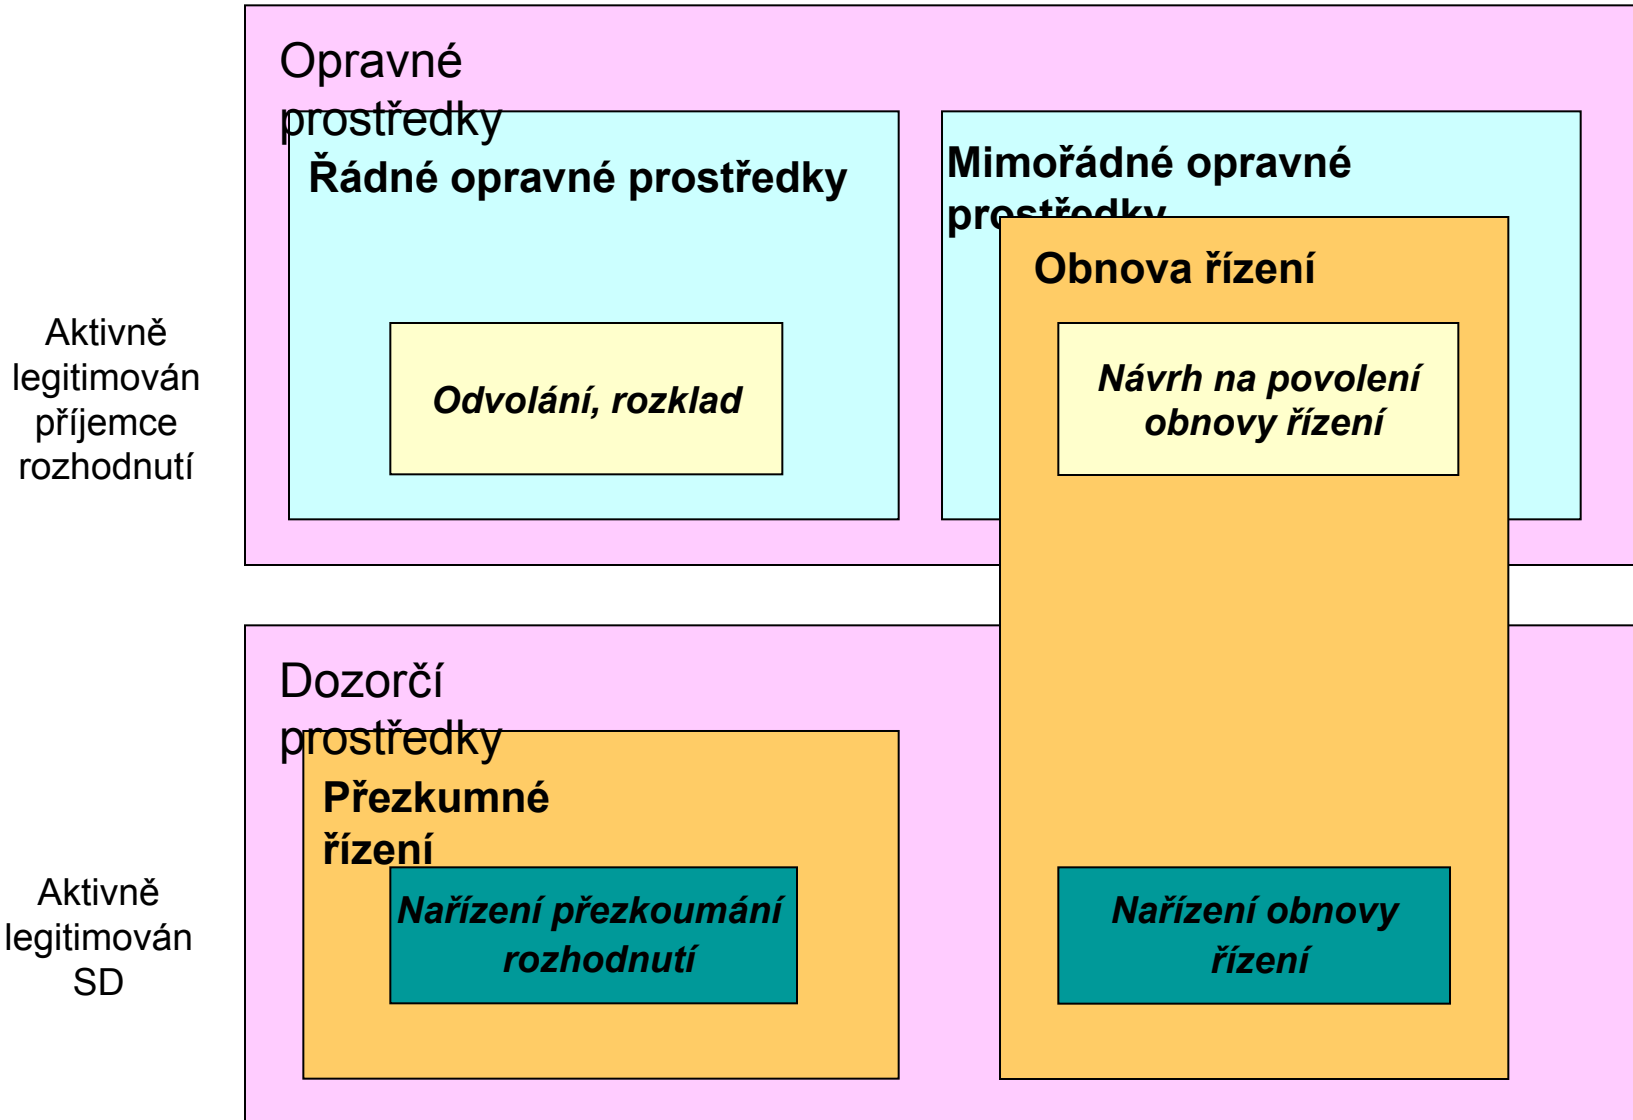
Opravné prostředky

Aktivně legitimován příjemce rozhodnutí

Řádné opravné prostředky

Odvolání, rozklad

Mimořádné opravné pr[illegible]

Obnova řízení

Návrh na povolení obnovy řízení

Dozorčí prostředky

Aktivně legitimován SD

Přezkumné řízení

Nařízení přezkoumání rozhodnutí

Nařízení obnovy řízení